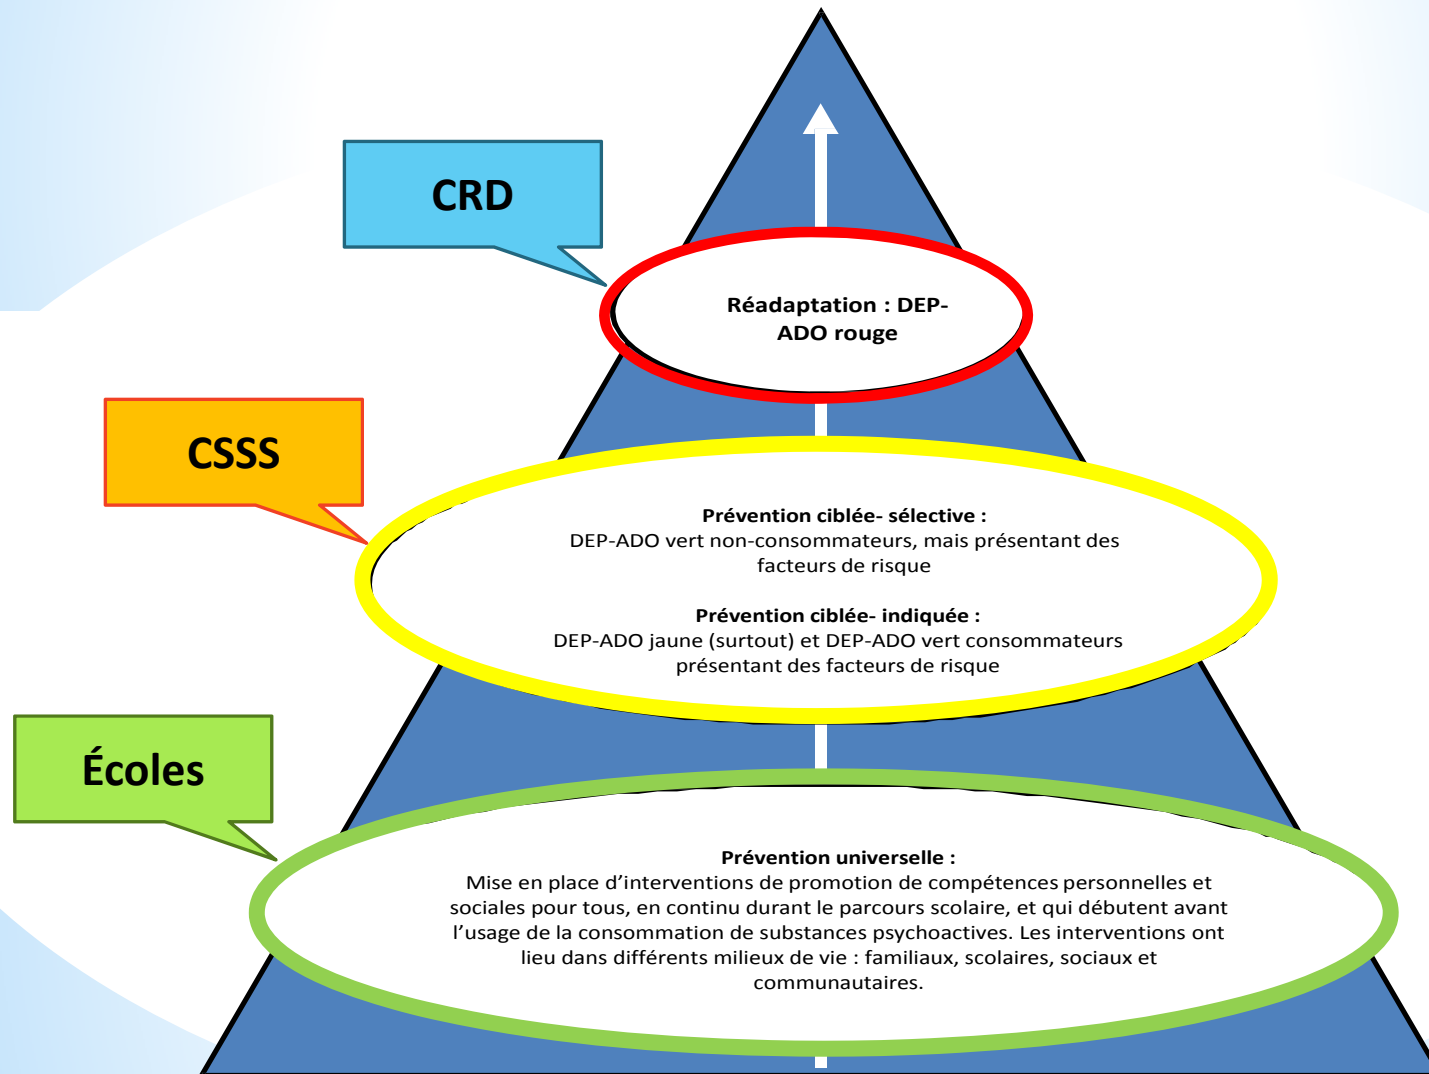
CRD

Réadaptation : DEP-ADO rouge

CSSS

Prévention ciblée- sélective :
DEP-ADO vert non-consommateurs, mais présentant des facteurs de risque

Prévention ciblée- indiquée :
DEP-ADO jaune (surtout) et DEP-ADO vert consommateurs présentant des facteurs de risque

Écoles

Prévention universelle :
Mise en place d'interventions de promotion de compétences personnelles et sociales pour tous, en continu durant le parcours scolaire, et qui débutent avant l'usage de la consommation de substances psychoactives. Les interventions ont lieu dans différents milieux de vie : familiaux, scolaires, sociaux et communautaires.